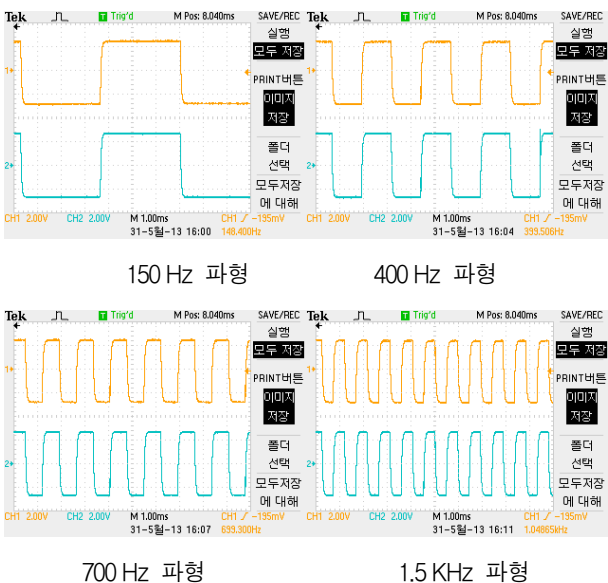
Tek Trig'd M Pos: 8.040ms SAVE/REC
실행
모두 저장
PRINT버튼
이미지 저장
폴더 선택
모두저장 에 대해
CH1 2.00V CH2 2.00V M 1.00ms CH1 ∫ -195mV
31-5월-13 16:00 148.400Hz

150 Hz 파형

Tek Trig'd M Pos: 8.040ms SAVE/REC
실행
모두 저장
PRINT버튼
이미지 저장
폴더 선택
모두저장 에 대해
CH1 2.00V CH2 2.00V M 1.00ms CH1 ∫ -195mV
31-5월-13 16:04 399.506Hz

400 Hz 파형

Tek Trig'd M Pos: 8.040ms SAVE/REC
실행
모두 저장
PRINT버튼
이미지 저장
폴더 선택
모두저장 에 대해
CH1 2.00V CH2 2.00V M 1.00ms CH1 ∫ -195mV
31-5월-13 16:07 699.300Hz

700 Hz 파형

Tek Trig'd M Pos: 8.040ms SAVE/REC
실행
모두 저장
PRINT버튼
이미지 저장
폴더 선택
모두저장 에 대해
CH1 2.00V CH2 2.00V M 1.00ms CH1 ∫ -195mV
31-5월-13 16:11 1.04865kHz

1.5 KHz 파형